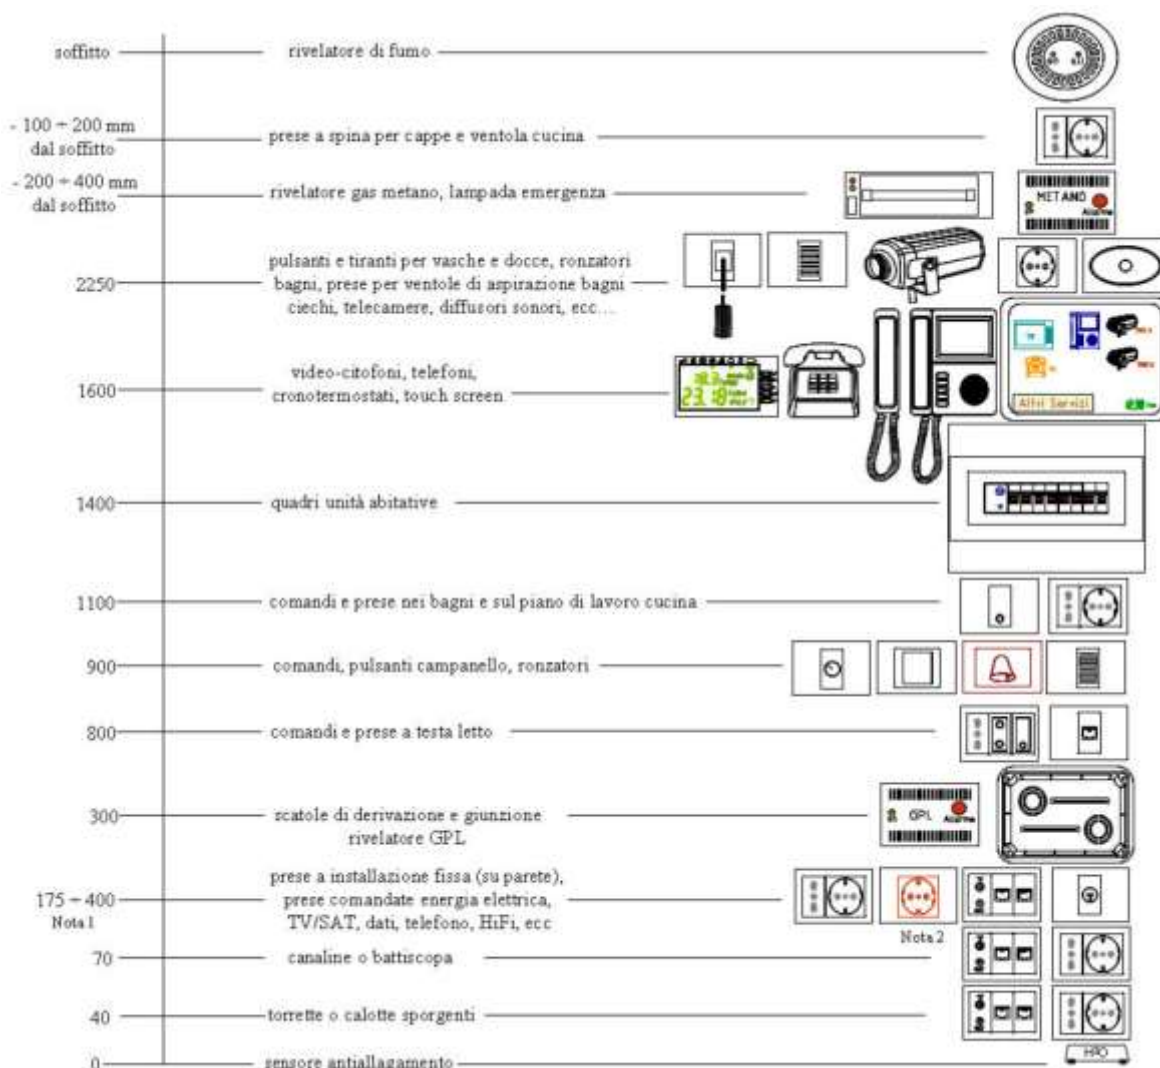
soffitto — rivelatore di fumo

- 100 ÷ 200 mm dal soffitto — prese a spina per cappe e ventola cucina

- 200 ÷ 400 mm dal soffitto — rivelatore gas metano, lampada emergenza

METANO

Allarme

2250 — pulsanti e tiranti per vasche e docce, ronzatori bagni, prese per ventole di aspirazione bagni ciechi, telecamere, diffusori sonori, ecc....

1600 — video-citofoni, telefoni, cronotermostati, touch screen

23.8

Altri Servizi

1400 — quadri unità abitative

1100 — comandi e prese nei bagni e sul piano di lavoro cucina

900 — comandi, pulsanti campanello, ronzatori

800 — comandi e prese a testa letto

300 — scatole di derivazione e giunzione rivelatore GPL

GPL

Allarme

175 ÷ 400 Nota 1 — prese a installazione fissa (su parete), prese comandate energia elettrica, TV/SAT, dati, telefono, HiFi, ecc

Nota 2

70 — canaline o battiscopa

40 — torrette o calotte sporgenti

0 — sensore antiallagamento

H2O